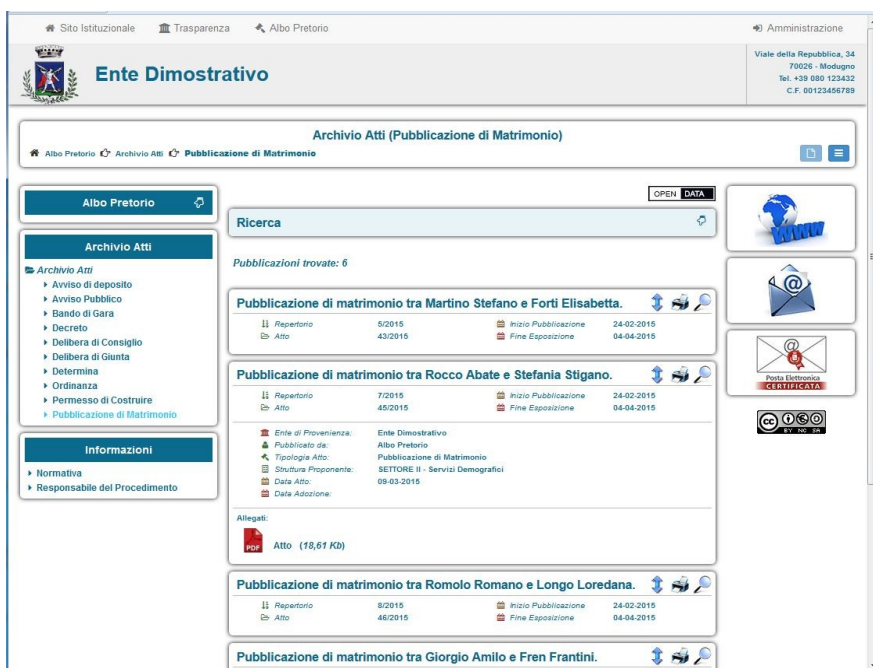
Sito Istituzionale  Trasparenza  Albo Pretorio  Amministrazione

Ente Dimostrativo

Viale della Repubblica, 34
70026 - Modugno
Tel. +39 080 123432
C.F. 00123456789

Archivio Atti (Pubblicazione di Matrimonio)

Albo Pretorio  Archivio Atti  Pubblicazione di Matrimonio

Albo Pretorio

Archivio Atti

Archivio Atti
Avviso di deposito
Avviso Pubblico
Bando di Gara
Decreto
Delibera di Consiglio
Delibera di Giunta
Determina
Ordinanza
Permesso di Costruire
Pubblicazione di Matrimonio

Informazioni

Normativa
Responsabile del Procedimento

OPEN DATA

Ricerca

Pubblicazioni trovate: 6

Pubblicazione di matrimonio tra Martino Stefano e Forti Elisabetta.

| Repertorio | 5/2015 | Inizio Pubblicazione | 24-02-2015 |
|---|---|---|---|
| Atto | 43/2015 | Fine Esposizione | 04-04-2015 |

Pubblicazione di matrimonio tra Rocco Abate e Stefania Stigano.

| Repertorio | 7/2015 | Inizio Pubblicazione | 24-02-2015 |
|---|---|---|---|
| Atto | 45/2015 | Fine Esposizione | 04-04-2015 |

Ente di Provenienza: Ente Dimostrativo
Pubblicato da: Albo Pretorio
Tipologia Atto: Pubblicazione di Matrimonio
Struttura Proponente: SETTORE II - Servizi Demografici
Data Atto: 09-03-2015
Data Adozione:

Allegati:
PDF Atto (18,61 Kb)

Pubblicazione di matrimonio tra Romolo Romano e Longo Loredana.

| Repertorio | 8/2015 | Inizio Pubblicazione | 24-02-2015 |
|---|---|---|---|
| Atto | 46/2015 | Fine Esposizione | 04-04-2015 |

Pubblicazione di matrimonio tra Giorgio Amilo e Fren Frantini.

WWW

Posta Elettronica CERTIFICATA

cc BY NC SA